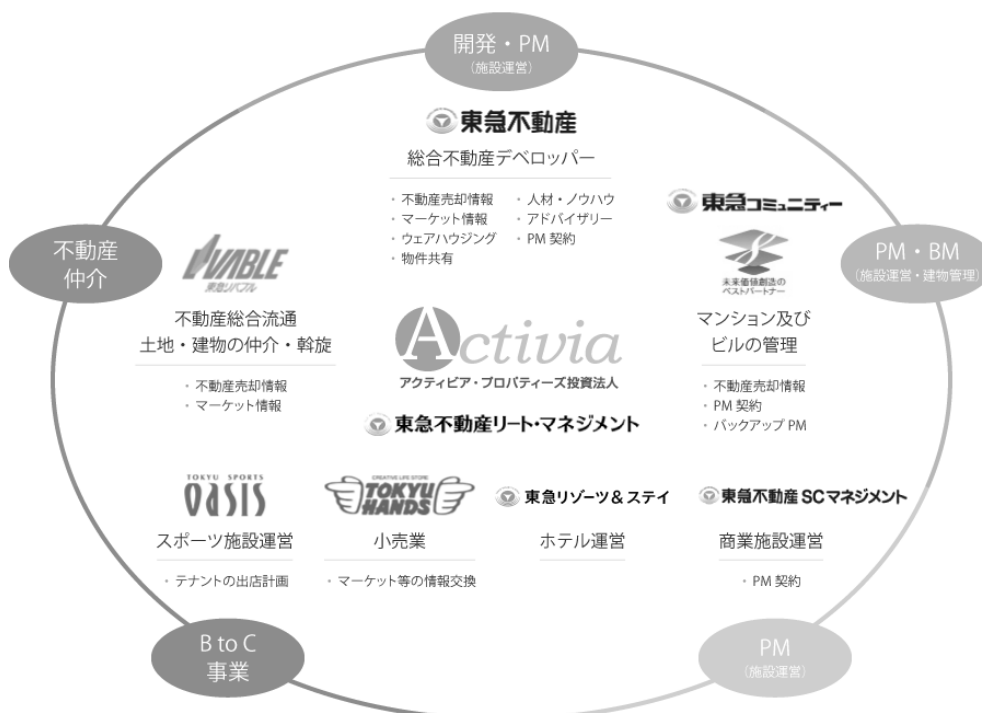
開発・PM
（施設運営）

東急不動産
総合不動産デベロッパー
・不動産売却情報
・マーケット情報
・ウェアハウジング
・物件共有
・人材・ノウハウ
・アドバイザリー
・PM 契約

不動産
仲介

LIVABLE
東急リバブル
不動産総合流通
土地・建物の仲介・斡旋
・不動産売却情報
・マーケット情報

PM・BM
（施設運営・建物管理）

東急コミュニティー
未来価値創造の
ベストパートナー
マンション及び
ビルの管理
・不動産売却情報
・PM 契約
・バックアップ PM

Activia
アクティビア・プロパティーズ投資法人
東急不動産リート・マネジメント

TOKYU SPORTS
OASIS
スポーツ施設運営
・テナントの出店計画

CREATIVE LIFE STORE
TOKYU HANDS
小売業
・マーケット等の情報交換

東急リゾーツ＆ステイ
ホテル運営

東急不動産SCマネジメント
商業施設運営
・PM 契約

B to C
事業

PM
（施設運営）